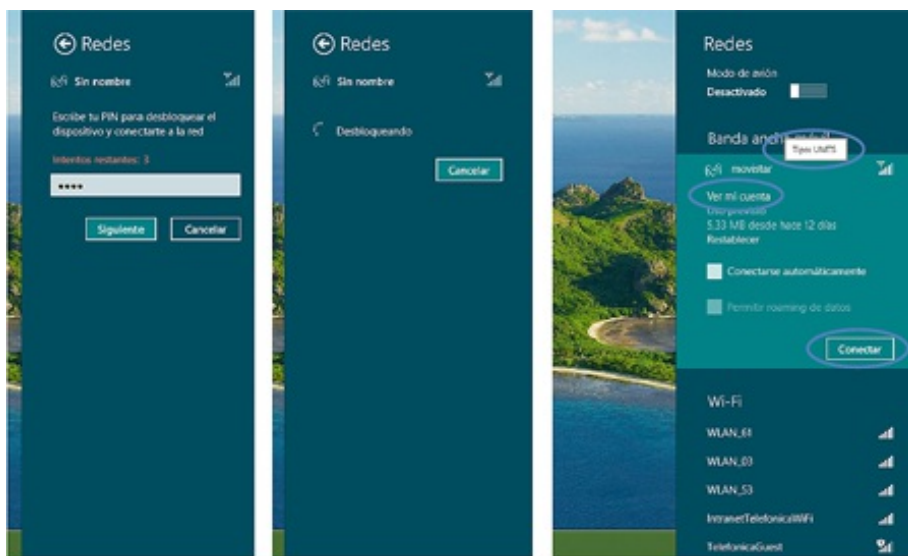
Redes

Sin nombre

Escribe tu PIN para desbloquear el dispositivo y conectarte a la red

Intentos restantes: 3

••••

Siguiente

Cancelar

Redes

Sin nombre

Desbloqueando

Cancelar

Redes

Modo de avión

Desactivado

Banda ancha móvil

Tipo: UMTS

movistar

Ver mi cuenta

Uso previsto

5.33 MB desde hace 12 días

Restablecer

Conectarse automáticamente

Permitir roaming de datos

Conectar

Wi-Fi

WLAN_61

WLAN_03

WLAN_53

IntranetTelefonicaWiFi

TelefonicaGuest